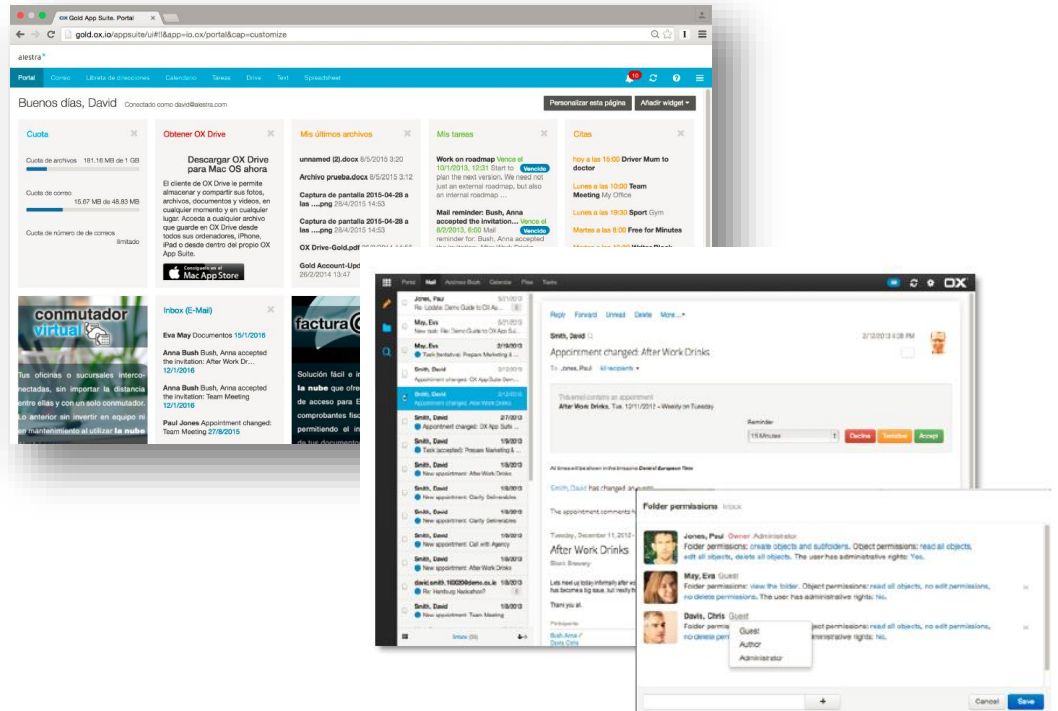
OX Gold App Suite. Portal

gold.ox.io/appsuite/ui#!!&app=io.ox/portal&cap=customize

alestra

Portal Correo Libreta de direcciones Calendario Tareas Drive Text Spreadsheet

Buenos días, David Conectado como david@alestra.com

Personalizar esta página Añadir widget

Cuota

Cuota de archivos 181.16 MB de 1 GB

Cuota de correo 15.67 MB de 48.83 MB

Cuota de número de correos Ilimitado

Obtener OX Drive

Descargar OX Drive para Mac OS ahora

El cliente de OX Drive le permite almacenar y compartir sus fotos, archivos, documentos y videos, en cualquier momento y en cualquier lugar. Acceda a cualquier archivo que guarde en OX Drive desde todos sus ordenadores, iPhone, iPad o desde dentro del propio OX App Suite.

Mac App Store

Mis últimos archivos

unnamed (2).docx 8/5/2015 3:20

Archivo prueba.docx 8/5/2015 3:12

Captura de pantalla 2015-04-28 a las ....png 28/4/2015 14:53

Captura de pantalla 2015-04-28 a las ....png 28/4/2015 14:53

OX Drive-Gold.pdf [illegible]

Gold Account-Upd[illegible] 26/2/2014 13:47

Mis tareas

Work on roadmap Vence el 10/1/2013, 12:31 Start to Vencido plan the next version. We need not just an external roadmap, but also an internal roadmap ...

Mail reminder: Bush, Anna accepted the invitation... Vence el 8/2/2013, 6:00 Mail Vencido reminder for: Bush, Anna accepted the invitation: After Work Drinks

Citas

hoy a las 15:00 Driver Mum to doctor

Lunes a las 10:00 Team Meeting My Office

Lunes a las 19:30 Sport Gym

Martes a las 8:00 Free for Minutes

conmutador virtual

Tus oficinas o sucursales interconectadas, sin importar la distancia entre ellas y con un solo conmutador. Lo anterior sin invertir en equipo ni en mantenimiento al utilizar la nube

Inbox (E-Mail)

Eva May Documentos 15/1/2016

Anna Bush Bush, Anna accepted the invitation: After Work Dr... 12/1/2016

Anna Bush Bush, Anna accepted the invitation: Team Meeting 12/1/2016

Paul Jones Paul Jones Appointment changed: Team Meeting 27/8/2015

factura

Solución fácil a la nube que ofre de acceso para comprobantes fisc permitiendo el

Portal Mail Address Book Calendar Files Tasks OX

Jones, Paul 5/21/2013 Re: Update: Demo Guide to OX Ap...

May, Eva 5/16/2013 Re: Demo Guide to OX App Suite

May, Eva 2/19/2013 Task (tentative): Prepare Marketing & ...

Smith, David Appointment changed: OX App Suite Semin...

Smith, David Appointment changed: After Work Drinks

Smith, David 2/7/2013 Appointment changed: OX App Suite Sem...

Smith, David 1/9/2013 Task (accepted): Prepare Marketing & ...

Smith, David 1/8/2013 New appointment: After Work Drinks

Smith, David 1/8/2013 New appointment: Clarify Deliverables

Smith, David 1/8/2013 New appointment: Clarify Deliverables

Smith, David 1/8/2013 New appointment: Call with Agency

Smith, David 1/8/2013 New appointment: After Work Drinks

david.smith.100000demo.ox.io 1/8/2013 Re: Hamburg Hackathon?

Smith, David 1/8/2013 New appointment: After Work Drinks

Smith, David 1/8/2013 New appointment: Team Meeting

Inbox (56)

Reply Forward Unread Delete More...

Smith, David 2/7/2013 4:38 PM

Appointment changed: After Work Drinks

To Jones, Paul All recipients

This email contains an appointment After Work Drinks, Tue 12/11/2012 - Weekly on Tuesday

Reminder 15 Minutes Decline Tentative Accept

All times will be shown in the timezone Central European Time

Smith, David has changed an

The appointment comments h

Tuesday, December 11, 2012 -

After Work Drinks

Black Brewery

Lets meet up today informally after w has become a big issue, but I really h

Thank you all.

Participants

Bush Anna / Davis Chris

Folder permissions Inbox

Jones, Paul Owner Administrator Folder permissions: create objects and subfolders. Object permissions: read all objects, edit all objects, delete all objects. The user has administrative rights: Yes.

May, Eva Guest Folder permissions: view the folder. Object permissions: read all objects, no edit permissions, no delete permissions. The user has administrative rights: No.

Davis, Chris Guest Folder permissions: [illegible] object permissions: read all objects, no edit permissions, no delete perm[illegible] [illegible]strative rights: No.

Guest
Author
Administrator

+

Cancel Save